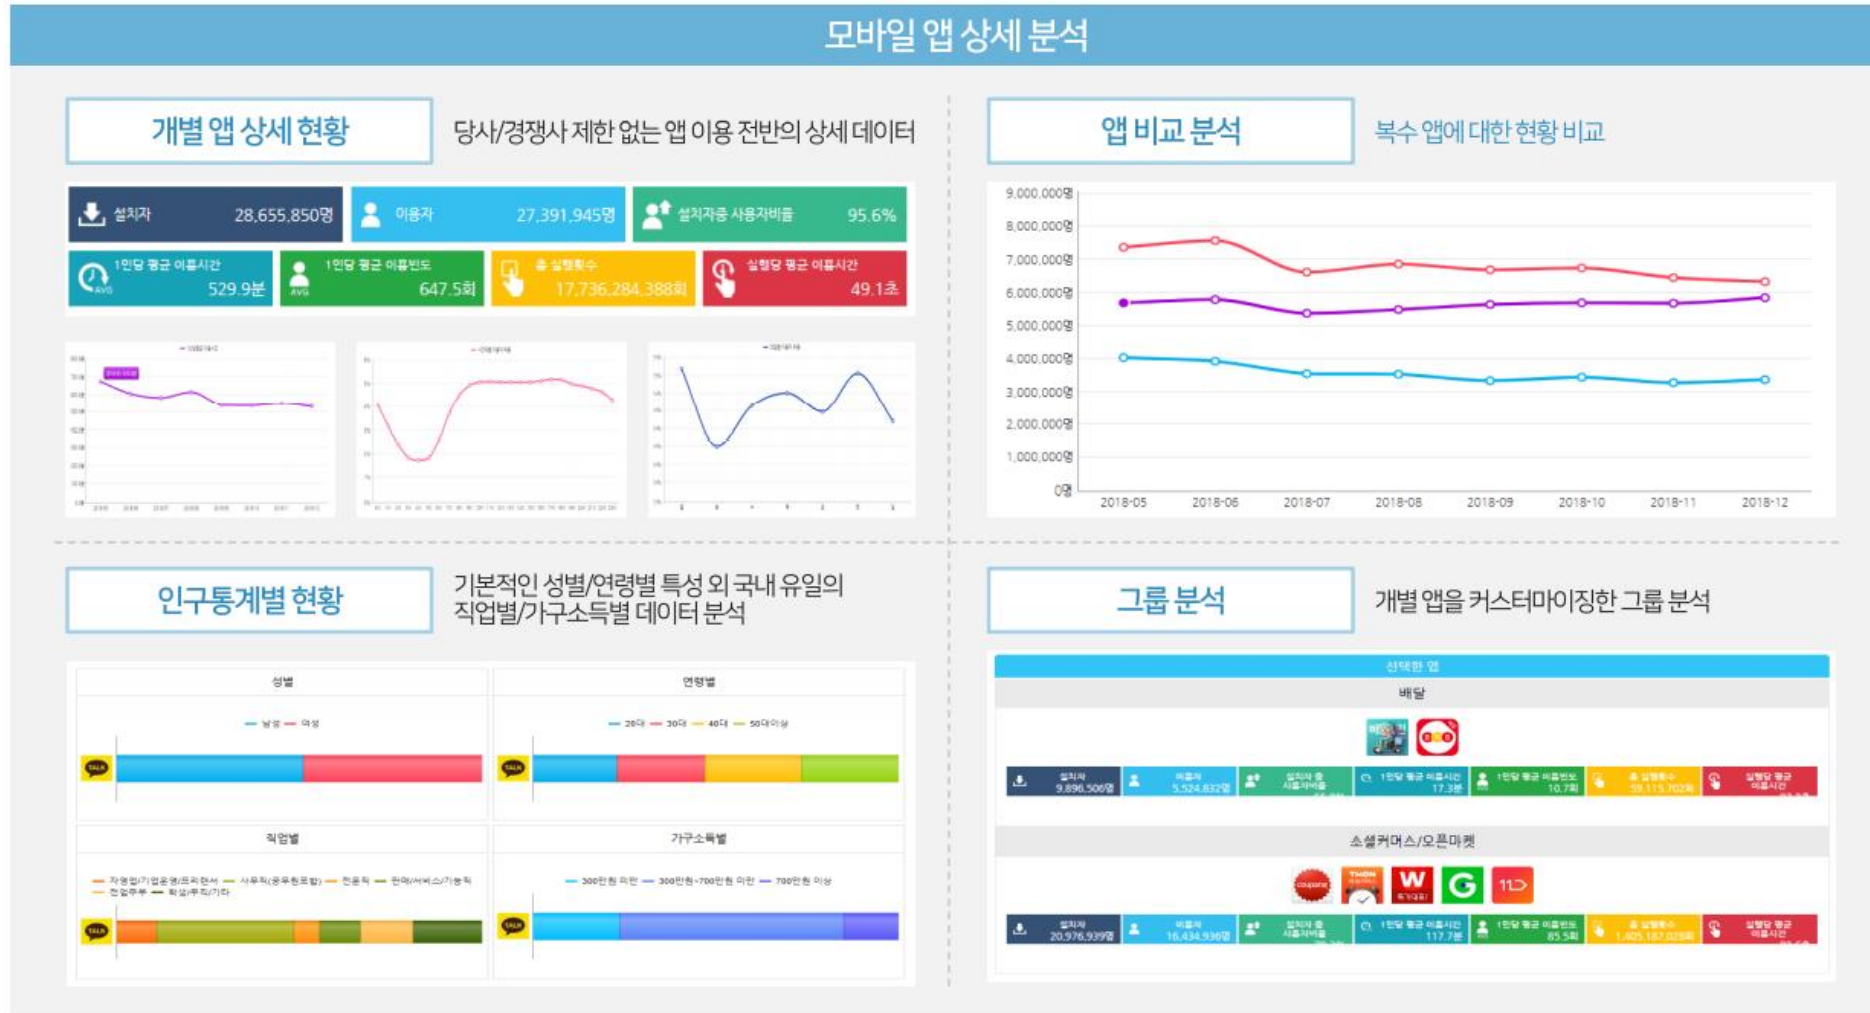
모바일 앱 상세 분석

개별 앱 상세 현황

당사/경쟁사 제한 없는 앱 이용 전반의 상세 데이터

| 설치자 28,655,850명 | 이용자 27,391,945명 | 설치자중 사용자비율 95.6% |
|---|---|---|

| 1인당 평균 이용시간 529.9분 | 1인당 평균 이용빈도 647.5회 | 총 실행횟수 17,736,284,388회 | 실행당 평균 이용시간 49.1초 |
|---|---|---|---|

앱 비교 분석

복수 앱에 대한 현황 비교

9,000,000명
8,000,000명
7,000,000명
6,000,000명
5,000,000명
4,000,000명
3,000,000명
2,000,000명
1,000,000명
0명

2018-05 2018-06 2018-07 2018-08 2018-09 2018-10 2018-11 2018-12

인구통계별 현황

기본적인 성별/연령별 특성 외 국내 유일의 직업별/가구소득별 데이터 분석

성별
— 남성 — 여성

연령별
— 20대 — 30대 — 40대 — 50대이상

직업별
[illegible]

가구소득별
— 300만원 미만 — 300만원~700만원 미만 — 700만원 이상

그룹 분석

개별 앱을 커스터마이징한 그룹 분석

선택한 앱

배달

| 설치자 9,896,506명 | 이용자 5,524,832명 | 설치자 중 사용자비율 | 1인당 평균 이용시간 17.3분 | 1인당 평균 이용빈도 10.7회 | 총 실행횟수 59,115,702회 | 실행당 평균 이용시간 |
|---|---|---|---|---|---|---|

소셜커머스/오픈마켓

| 설치자 20,976,939명 | 이용자 16,434,936명 | 설치자 중 사용자비율 | 1인당 평균 이용시간 117.7분 | 1인당 평균 이용빈도 85.5회 | 총 실행횟수 1,405,187,028회 | 실행당 평균 이용시간 |
|---|---|---|---|---|---|---|